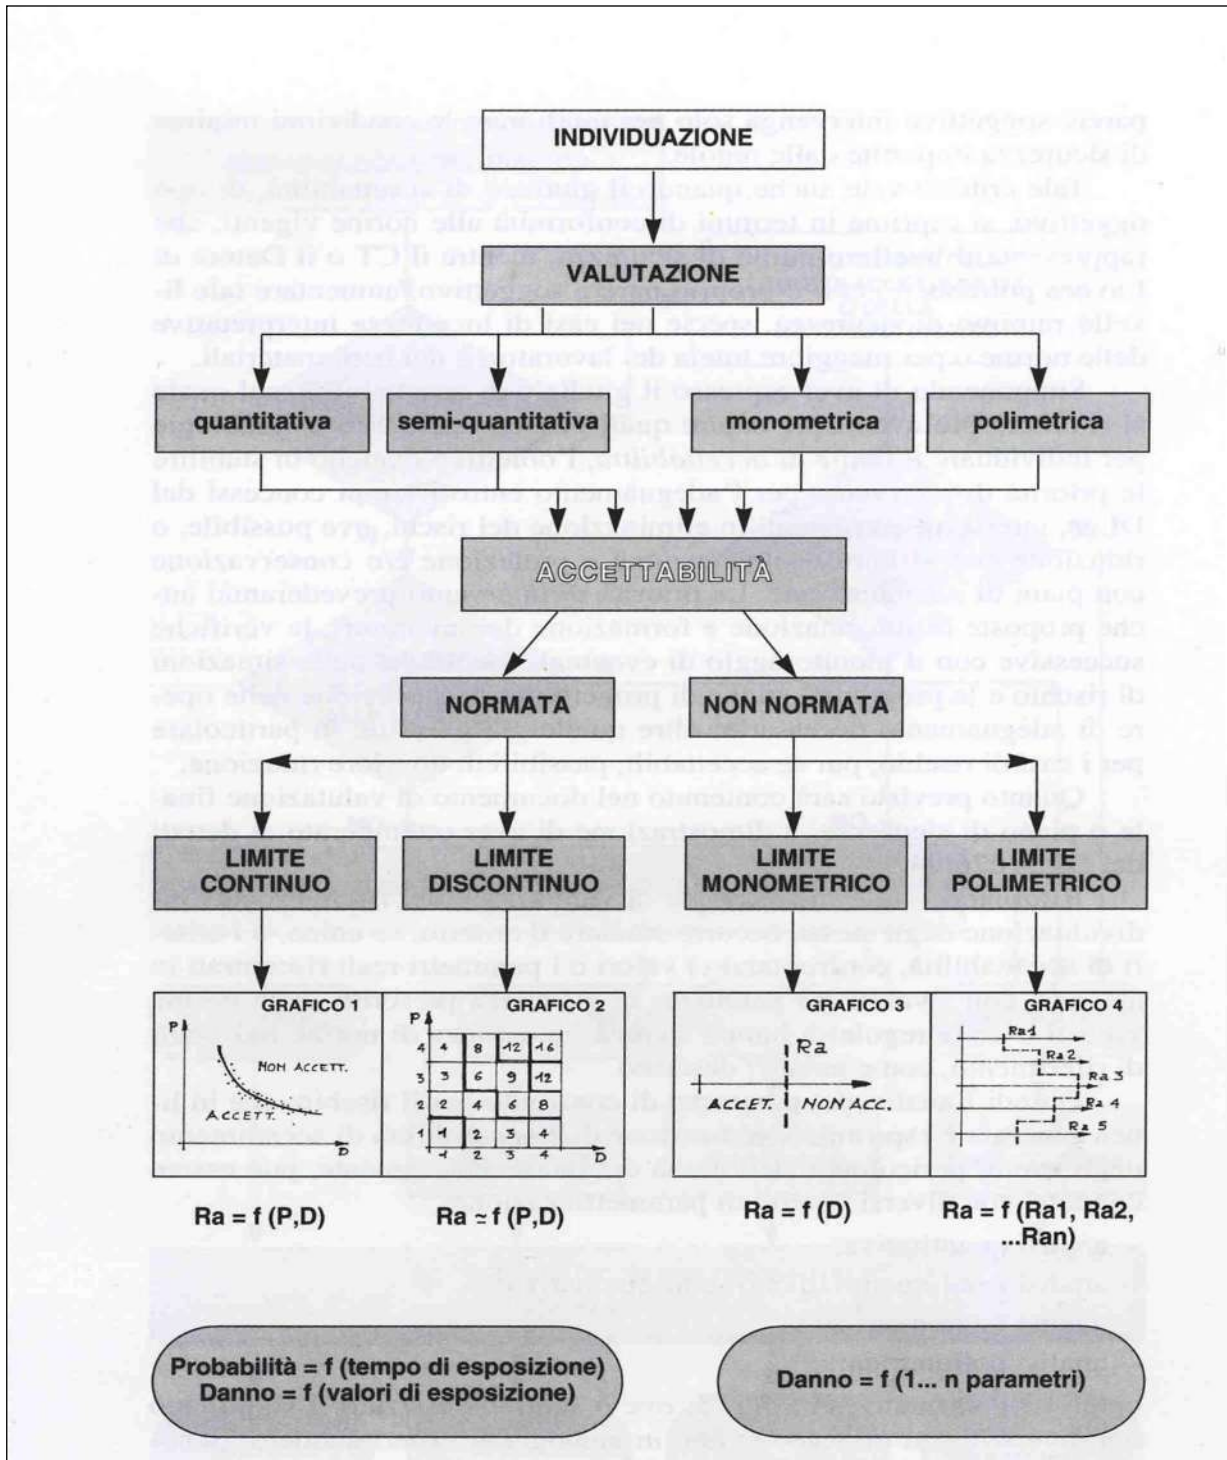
INDIVIDUAZIONE

VALUTAZIONE

quantitativa

semi-quantitativa

monometrica

polimetrica

ACCETTABILITÀ

NORMATA

NON NORMATA

LIMITE CONTINUO

LIMITE DISCONTINUO

LIMITE MONOMETRICO

LIMITE POLIMETRICO

GRAFICO 1

P

NON ACCETT.

ACCETT.

D

GRAFICO 2

P

| 4 | 4 | 8 | 12 | 16 |
|---|---|---|---|---|
| 3 | 3 | 6 | 9 | 12 |
| 2 | 2 | 4 | 6 | 8 |
| 1 | 1 | 2 | 3 | 4 |
| | 1 | 2 | 3 | 4 |

D

GRAFICO 3

Ra

ACCET. NON ACC.

GRAFICO 4

Ra1

Ra 2

Ra 3

Ra 4

Ra 5

Ra = f (P,D)

Ra = f (P,D)

Ra = f (D)

Ra = f (Ra1, Ra2, ...Ran)

Probabilità = f (tempo di esposizione)
Danno = f (valori di esposizione)

Danno = f (1... n parametri)